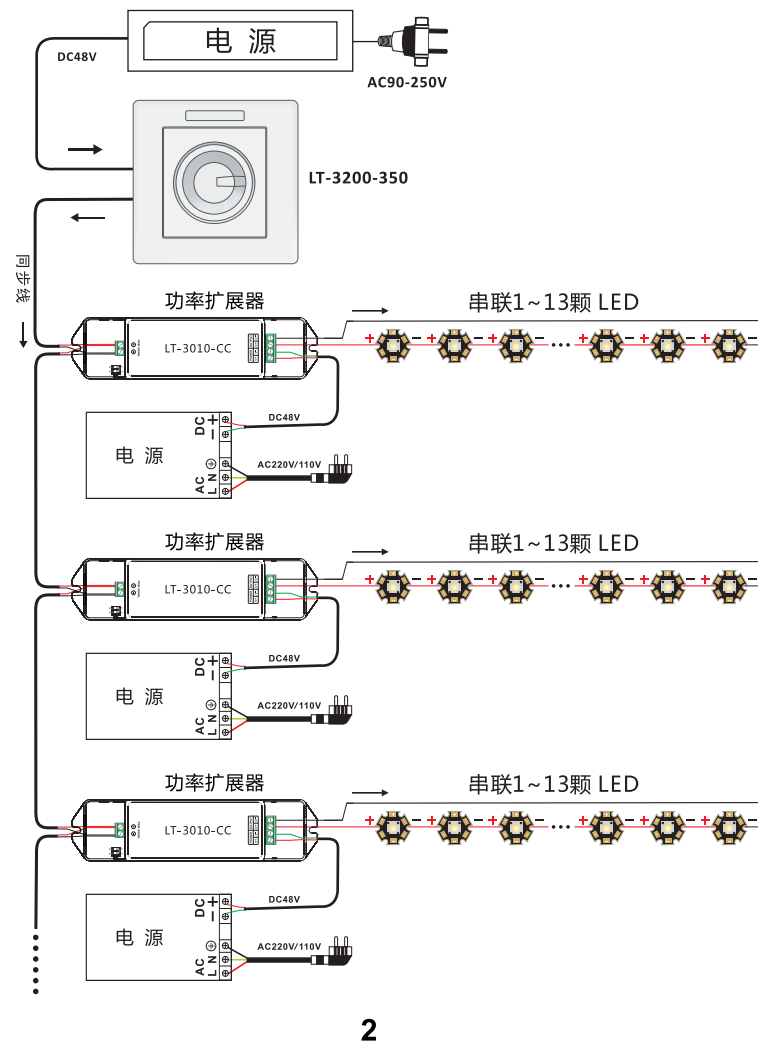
电 源

DC48V

AC90-250V

LT-3200-350

同步线

功率扩展器

LT-3010-CC

串联1~13颗 LED

+ − + − + − ... + − + − + −

DC + −

DC48V

电 源

AC L N

AC220V/110V

功率扩展器

LT-3010-CC

串联1~13颗 LED

+ − + − + − ... + − + − + −

DC + −

DC48V

电 源

AC L N

AC220V/110V

功率扩展器

LT-3010-CC

串联1~13颗 LED

+ − + − + − ... + − + − + −

DC + −

DC48V

电 源

AC L N

AC220V/110V

2